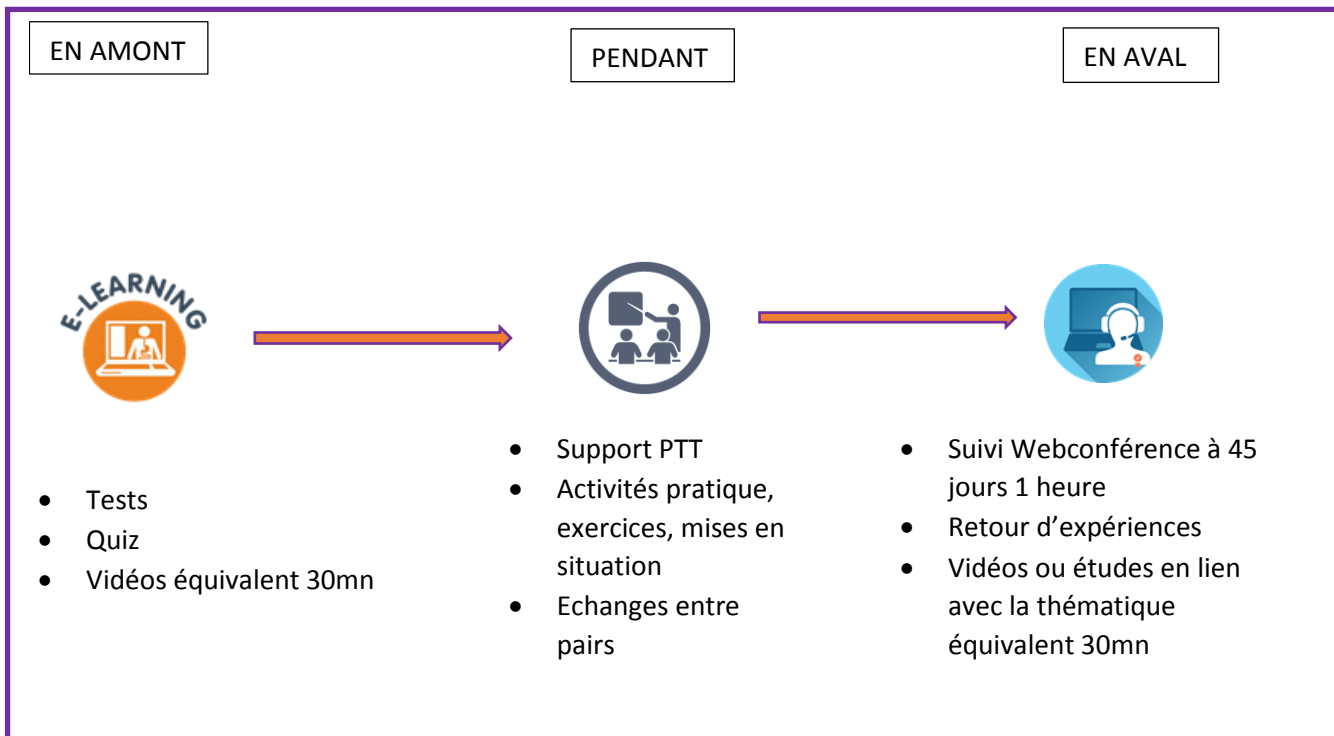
EN AMONT

PENDANT

EN AVAL

E-LEARNING

- Tests
- Quiz
- Vidéos équivalent 30mn

- Support PTT
- Activités pratique, exercices, mises en situation
- Echanges entre pairs

- Suivi Webconférence à 45 jours 1 heure
- Retour d'expériences
- Vidéos ou études en lien avec la thématique équivalent 30mn